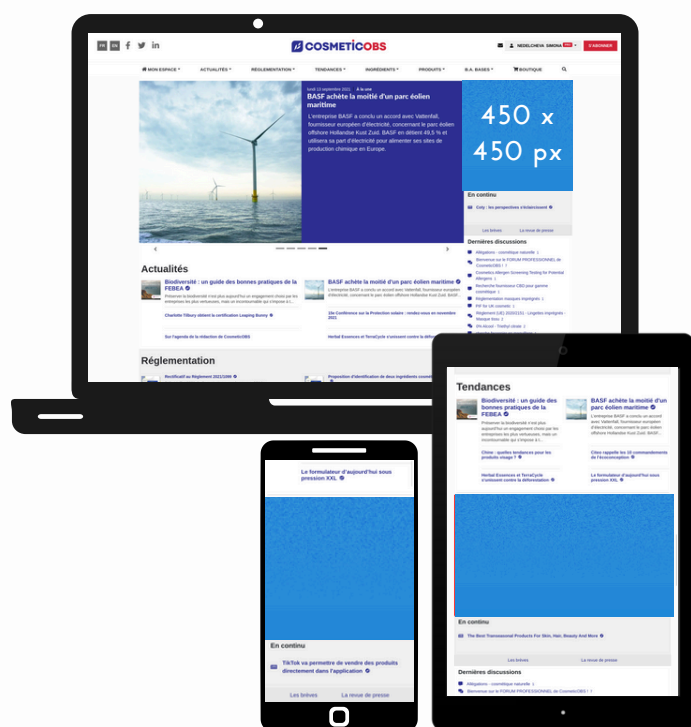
FR EN

COSMETICOBS

NEDELCHEVA SIMONA

S'ABONNER

MON ESPACE ▾ ACTUALITÉS ▾ RÉGLEMENTATION ▾ TENDANCES ▾ INGRÉDIENTS ▾ PRODUITS ▾ B.A. BASES ▾ BOUTIQUE

lundi 13 septembre 2021 À la une

BASF achète la moitié d'un parc éolien maritime

L'entreprise BASF a conclu un accord avec Vattenfall, fournisseur européen d'électricité, concernant le parc éolien offshore Hollandse Kust Zuid. BASF en détient 49,5 % et utilisera sa part d'électricité pour alimenter ses sites de production chimique en Europe.

450 x 450 px

En continu

Cosy : les perspectives s'éclaircissent

Les brèves La revue de presse

Dernières discussions

Allégations - cosmétique naturelle

Bienvenue sur le FORUM PROFESSIONNEL de CosmeticOBS

Cosmetics Allergen Screening Testing for Potential Allergens

Recherche fournisseur CBD pour gamme cosmétique

Réglementation masques imprégnés

PIF for UK cosmetic

Règlement (UE) 2020/2151 - Lingettes imprégnées - Marquage tissu

Actualités

Biodiversité : un guide des bonnes pratiques de la FEBEA

Préserver la biodiversité n'est plus aujourd'hui un engagement choisi par les entreprises les plus vertueuses, mais un incontournable qui s'impose à l...

BASF achète la moitié d'un parc éolien maritime

L'entreprise BASF a conclu un accord avec Vattenfall, fournisseur européen d'électricité, concernant le parc éolien offshore Hollandse Kust Zuid. BASF...

Charlotte Tilbury obtient la certification Leaping Bunny

Sur l'agenda de la rédaction de CosmeticOBS

23e Conférence sur la Protection solaire : rendez-vous en novembre 2021

Herbal Essences et TerraCycle s'unissent contre la déforestation

Réglementation

Rectificatif au Règlement 2021/1099

Proposition d'identification de deux ingrédients cosmétiques

Le formulateur d'aujourd'hui sous pression XXL

En continu

TikTok va permettre de vendre des produits directement dans l'application

Les brèves La revue de presse

Tendances

Biodiversité : un guide des bonnes pratiques de la FEBEA

Préserver la biodiversité n'est plus aujourd'hui un engagement choisi par les entreprises les plus vertueuses, mais un incontournable qui s'impose à l...

BASF achète la moitié d'un parc éolien maritime

L'entreprise BASF a conclu un accord avec Vattenfall, fournisseur européen d'électricité, concernant le parc éolien offshore Hollandse Kust Zuid. BASF...

Chine : quelles tendances pour les produits visage ?

Cites rappelle les 10 commandements de l'écoconception

Herbal Essences et TerraCycle s'unissent contre la déforestation

Le formulateur d'aujourd'hui sous pression XXL

En continu

The Best Transsexual Products For Skin, Hair, Beauty And More

Les brèves La revue de presse

Dernières discussions

Allégations - cosmétique naturelle

Bienvenue sur le FORUM PROFESSIONNEL de CosmeticOBS